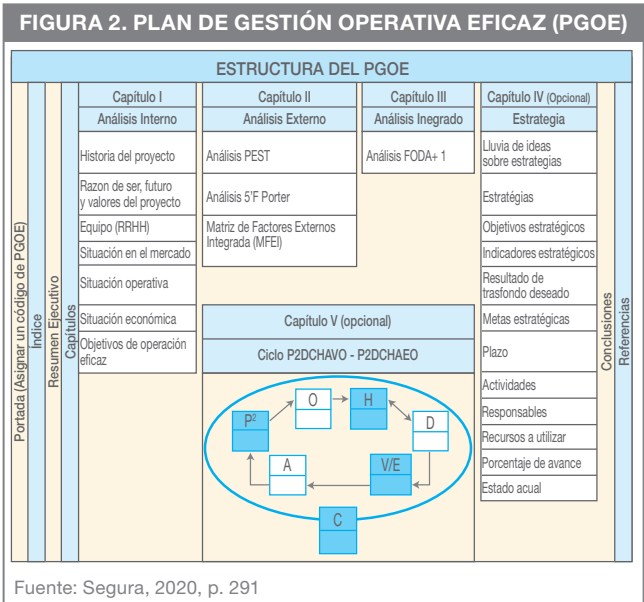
FIGURA 2. PLAN DE GESTIÓN OPERATIVA EFICAZ (PGOE)

ESTRUCTURA DEL PGOE

Portada (Asignar un código de PGOE)

Indice

Resumen Ejecutivo

Capítulos

Capítulo I
Análisis Interno
Historia del proyecto
Razon de ser, futuro y valores del proyecto
Equipo (RRHH)
Situación en el mercado
Situación operativa
Situación económica
Objetivos de operación eficaz

Capítulo II
Análisis Externo
Análisis PEST
Análisis 5'F Porter
Matriz de Factores Externos Integrada (MFEI)

Capítulo III
Análisis Inegrado
Análisis FODA+ 1

Capítulo IV (Opcional)
Estrategia
Lluvia de ideas sobre estrategias
Estratégias
Objetivos estratégicos
Indicadores estratégicos
Resultado de trasfondo deseado
Metas estratégicas
Plazo
Actividades
Responsables
Recursos a utilizar
Porcentaje de avance
Estado acual

Capítulo V (opcional)
Ciclo P2DCHAVO - P2DCHAEO
$P^2$
O
H
D
A
V/E
C

Conclusiones

Referencias

Fuente: Segura, 2020, p. 291